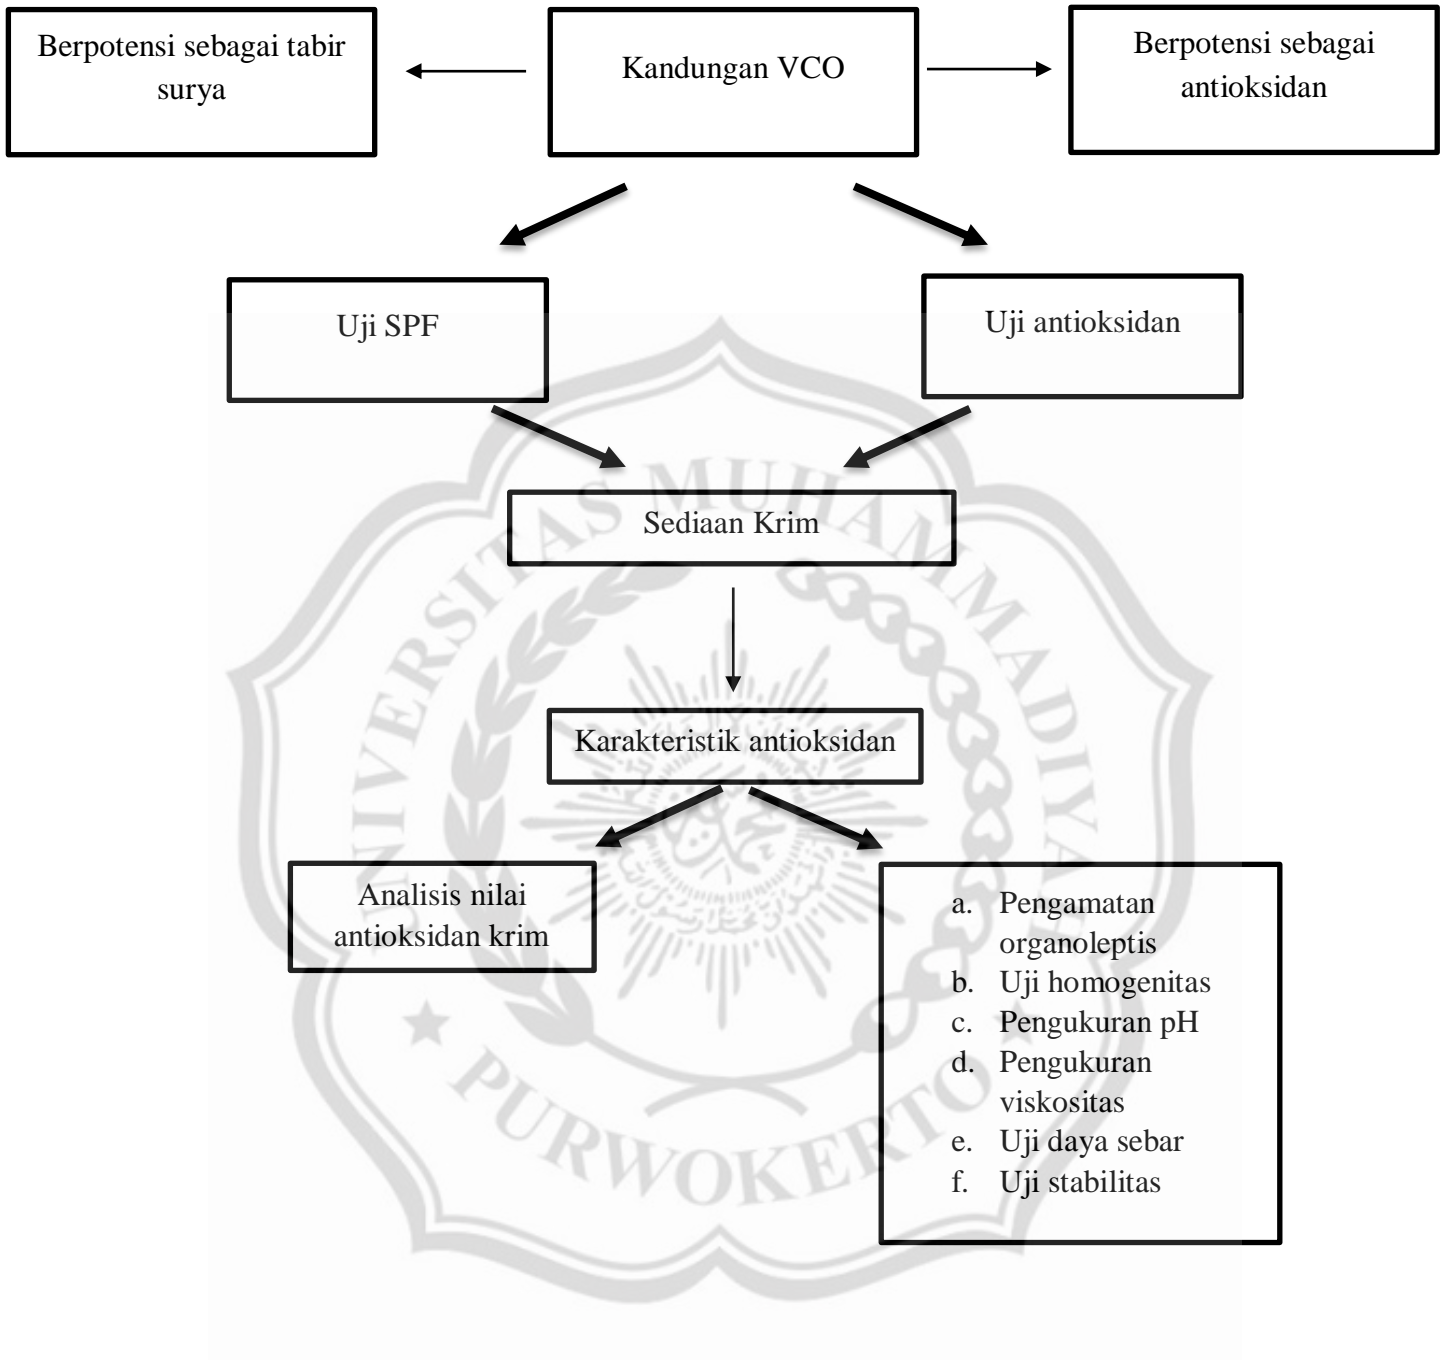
Berpotensi sebagai tabir surya

Kandungan VCO

Berpotensi sebagai antioksidan

Uji SPF

Uji antioksidan

Sediaan Krim

Karakteristik antioksidan

Analisis nilai antioksidan krim

a. Pengamatan organoleptis
b. Uji homogenitas
c. Pengukuran pH
d. Pengukuran viskositas
e. Uji daya sebar
f. Uji stabilitas

UNIVERSITAS MUHAMMADIYAH PURWOKERTO